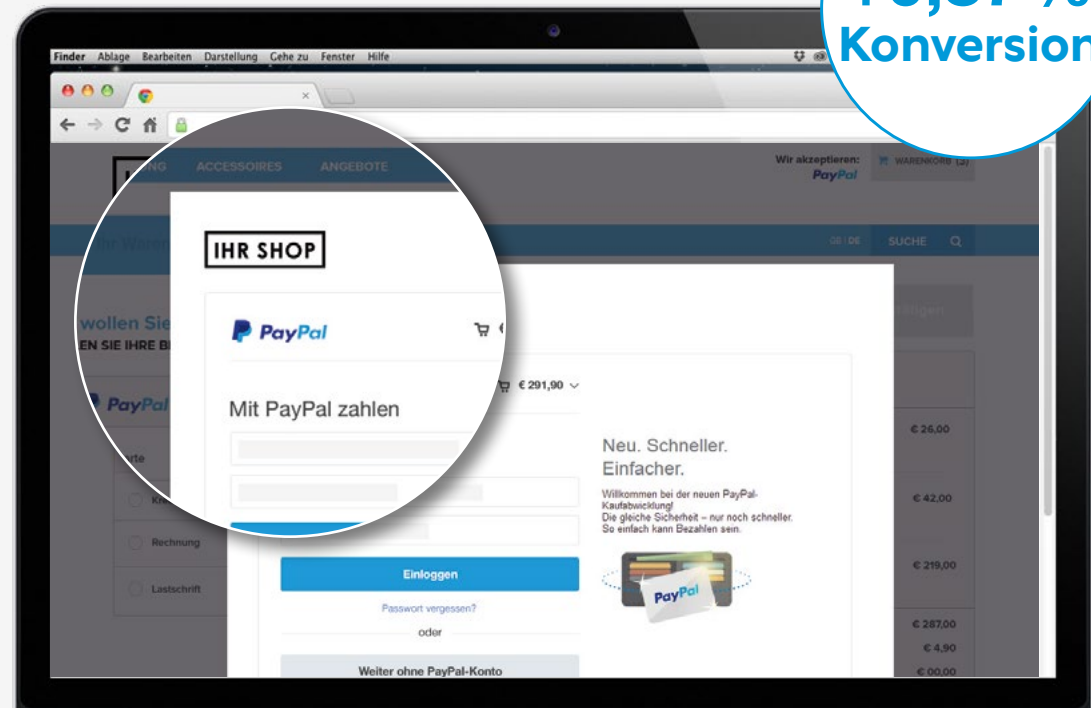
Konversion

Finder Ablage Bearbeiten Darstellung Gehe zu Fenster Hilfe

ACCESSOIRES ANGEBOTE

Wir akzeptieren: PayPal

WARENKORB (2)

SUCHE

wollen Sie
EN SIE IHRE B

PayPal

Rechnung

Lastschrift

IHR SHOP

PayPal

€ 291,90

Mit PayPal zahlen

Neu. Schneller. Einfacher.

Willkommen bei der neuen PayPal-Kaufabwicklung!
Die gleiche Sicherheit – nur noch schneller.
So einfach kann Bezahlen sein.

PayPal

Einloggen

Passwort vergessen?

oder

Weiter ohne PayPal-Konto

€ 26,00

€ 42,00

€ 219,00

€ 287,00
€ 4,90
€ 00,00